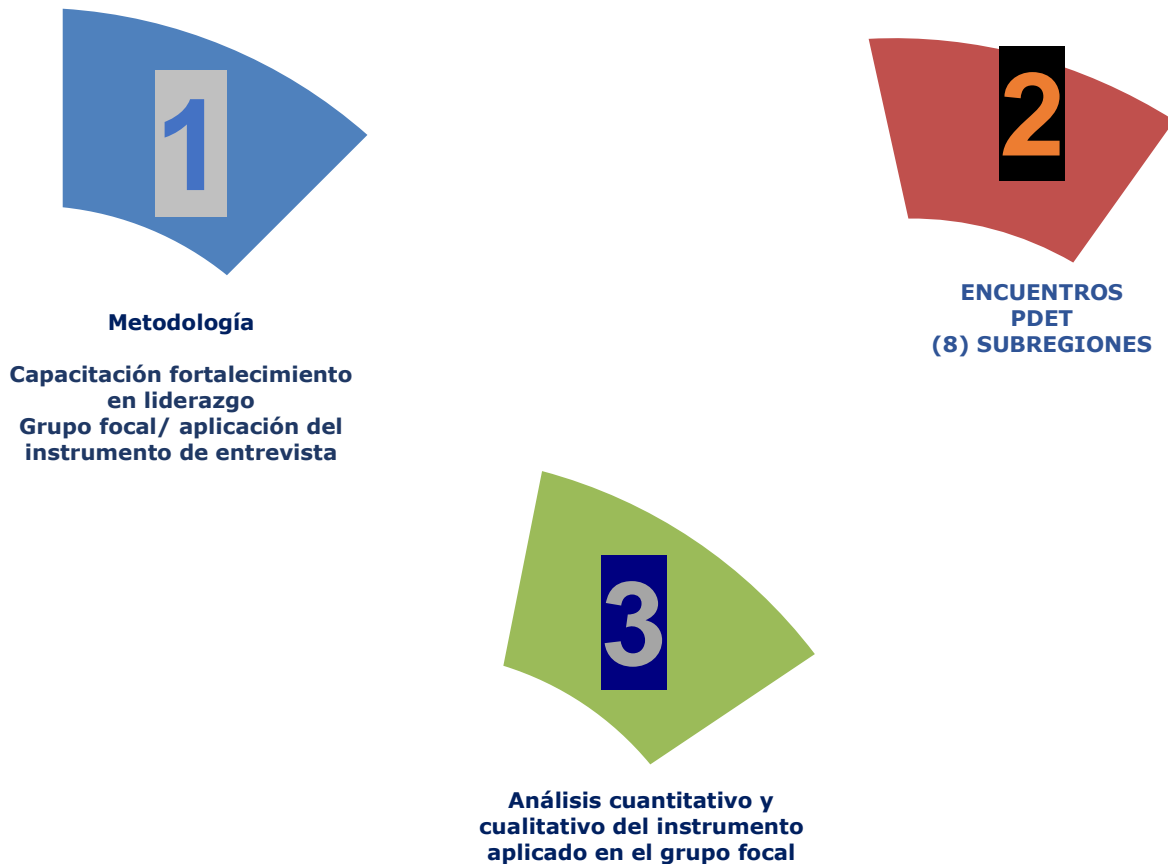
1

Metodología

Capacitación fortalecimiento en liderazgo
Grupo focal/ aplicación del instrumento de entrevista

2

ENCUENTROS PDET
(8) SUBREGIONES

3

Análisis cuantitativo y cualitativo del instrumento aplicado en el grupo focal